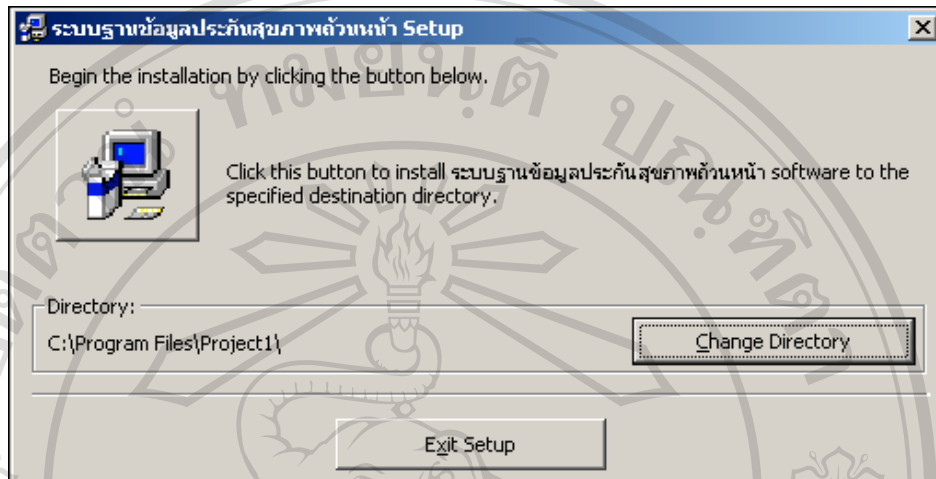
ระบบฐานข้อมูลประกันสุขภาพถ้วนหน้า Setup

Begin the installation by clicking the button below.

Click this button to install ระบบฐานข้อมูลประกันสุขภาพถ้วนหน้า software to the specified destination directory.

Directory:

C:\Program Files\Project1\

Change Directory

Exit Setup